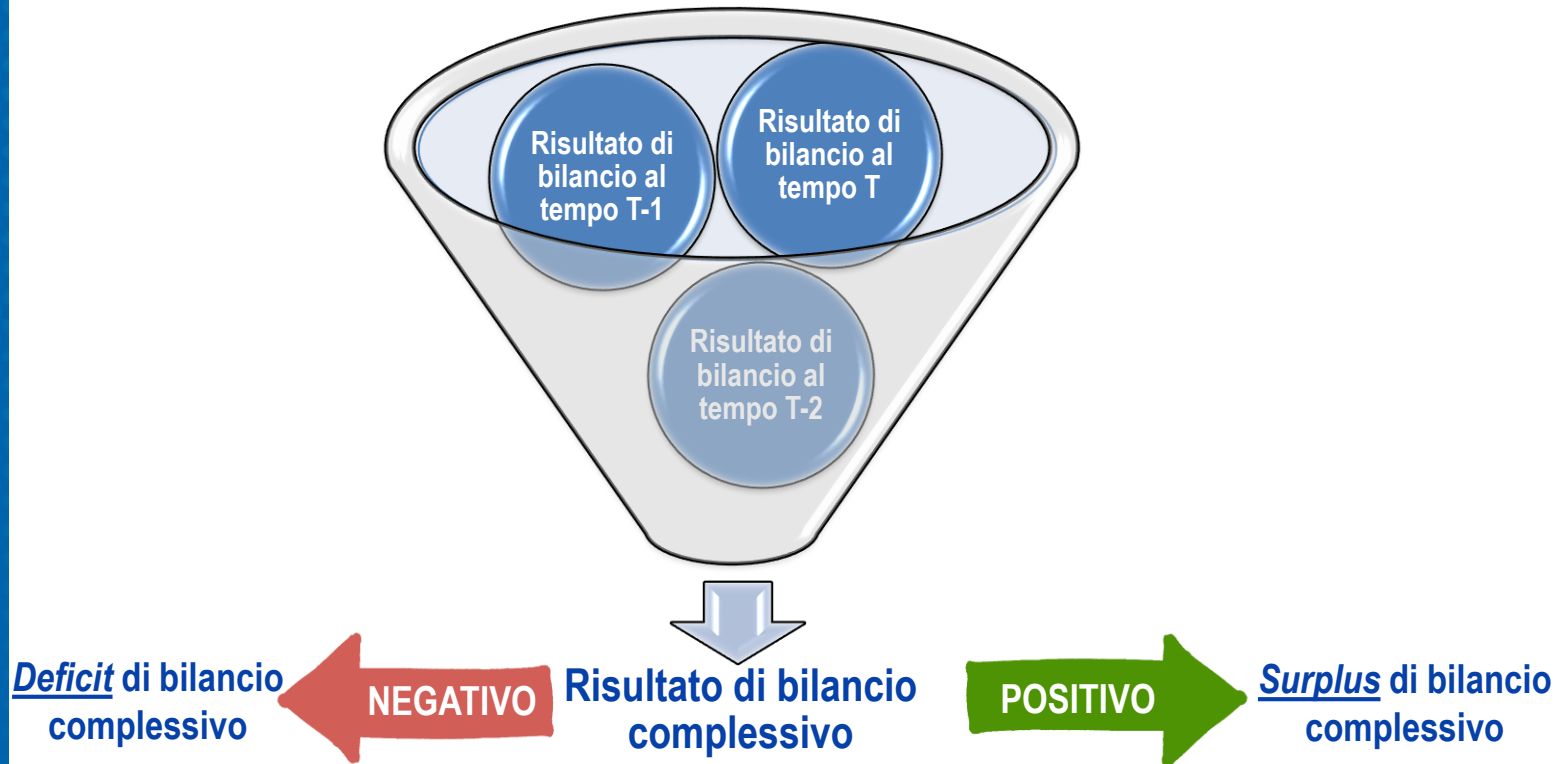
Risultato di bilancio al tempo T-1

Risultato di bilancio al tempo T

Risultato di bilancio al tempo T-2

*Deficit* di bilancio complessivo

NEGATIVO

Risultato di bilancio complessivo

POSITIVO

*Surplus* di bilancio complessivo